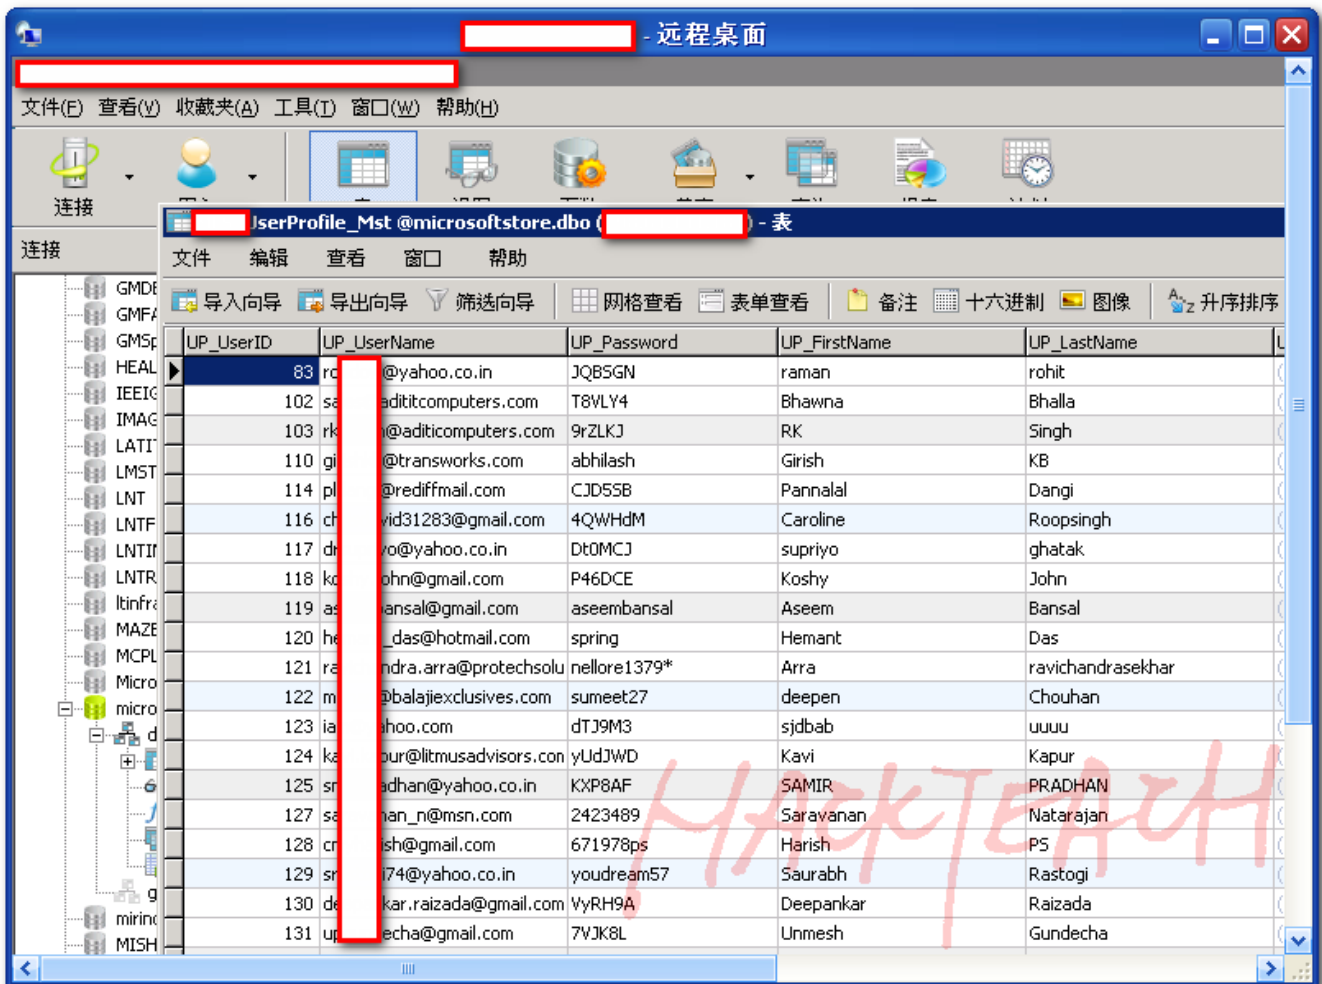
- 远程桌面

文件(F) 查看(V) 收藏夹(A) 工具(T) 窗口(W) 帮助(H)

连接

连接

GMDE
GMFA
GMSp
HEAL
IEEIG
IMAG
LATI
LMST
LNT
LNTF
LNTII
LNTR
Itinfra
MAZE
MCPL
Micro
micro
mirinc
MISH

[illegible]serProfile_Mst @microsoftstore.dbo ([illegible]) - 表

文件 编辑 查看 窗口 帮助

导入向导 导出向导 筛选向导 网格查看 表单查看 备注 十六进制 图像 升序排序

| UP_UserID | UP_UserName | UP_Password | UP_FirstName | UP_LastName |
|---|---|---|---|---|
| 83 | ro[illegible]@yahoo.co.in | JQBSGN | raman | rohit |
| 102 | sa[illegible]adititcomputers.com | T8VLY4 | Bhawna | Bhalla |
| 103 | rk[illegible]@aditicomputers.com | 9rZLKJ | RK | Singh |
| 110 | gi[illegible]@transworks.com | abhilash | Girish | KB |
| 114 | pl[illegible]@rediffmail.com | CJD5SB | Pannalal | Dangi |
| 116 | ch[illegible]vid31283@gmail.com | 4QWHdM | Caroline | Roopsingh |
| 117 | dr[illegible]o@yahoo.co.in | Dt0MCJ | supriyo | ghatak |
| 118 | ko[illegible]ohn@gmail.com | P46DCE | Koshy | John |
| 119 | as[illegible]ansal@gmail.com | aseembansal | Aseem | Bansal |
| 120 | he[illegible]_das@hotmail.com | spring | Hemant | Das |
| 121 | ra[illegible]ndra.arra@protechsolu | nellore1379* | Arra | ravichandrasekhar |
| 122 | m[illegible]@balajiexclusives.com | sumeet27 | deepen | Chouhan |
| 123 | ia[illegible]hoo.com | dTJ9M3 | sjdbab | uuuu |
| 124 | ka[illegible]pur@litmusadvisors.con | yUdJWD | Kavi | Kapur |
| 125 | sn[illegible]adhan@yahoo.co.in | KXP8AF | SAMIR | PRADHAN |
| 127 | sa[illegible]nan_n@msn.com | 2423489 | Saravanan | Natarajan |
| 128 | cr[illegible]ish@gmail.com | 671978ps | Harish | PS |
| 129 | sr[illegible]74@yahoo.co.in | youdream57 | Saurabh | Rastogi |
| 130 | de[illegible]kar.raizada@gmail.com | VyRH9A | Deepankar | Raizada |
| 131 | up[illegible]echa@gmail.com | 7VJK8L | Unmesh | Gundecha |

HACKTEACH